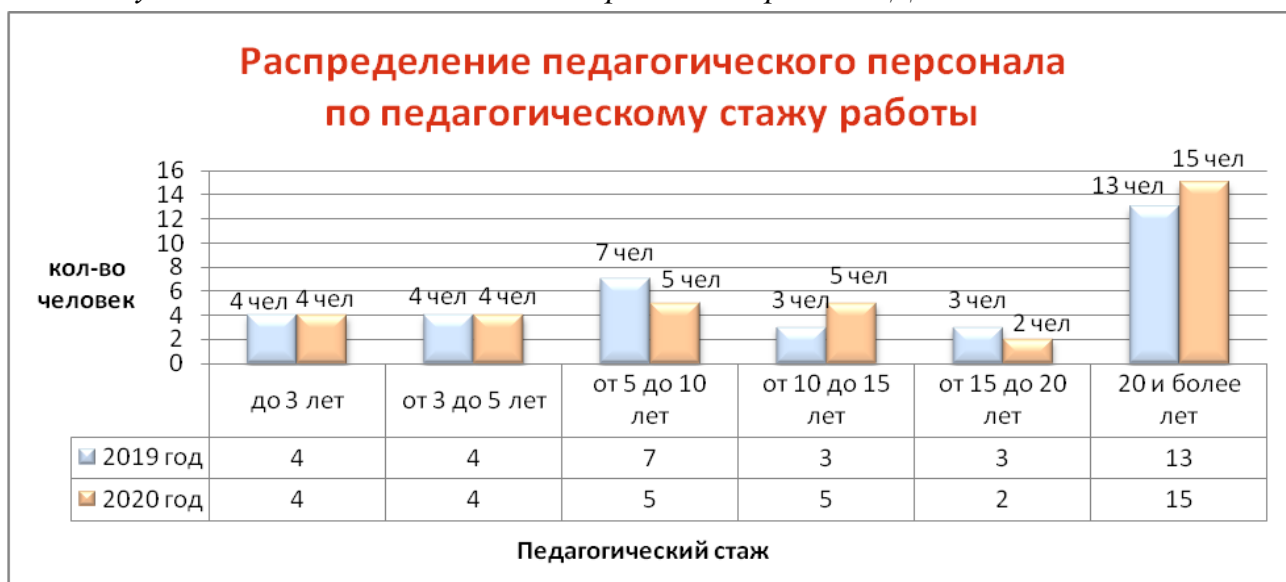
Распределение педагогического персонала по педагогическому стажу работы

кол-во человек

16
14
12
10
8
6
4
2
0

4 чел 4 чел
4 чел 4 чел
7 чел 5 чел
3 чел 5 чел
3 чел 2 чел
13 чел 15 чел

| | до 3 лет | от 3 до 5 лет | от 5 до 10 лет | от 10 до 15 лет | от 15 до 20 лет | 20 и более лет |
|---|---|---|---|---|---|---|
| 2019 год | 4 | 4 | 7 | 3 | 3 | 13 |
| 2020 год | 4 | 4 | 5 | 5 | 2 | 15 |

Педагогический стаж